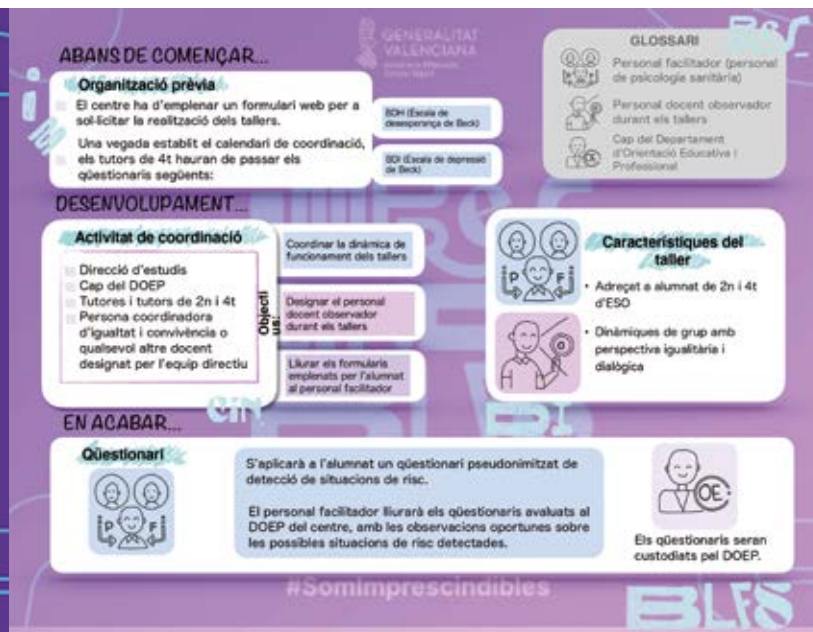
ABANS DE COMENÇAR...

GENERALITAT VALENCIANA
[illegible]

GLOSSARI

Personal facilitador (personal de psicologia sanitària)

Personal docent observador durant els tallers

Cap del Departament d'Orientació Educativa i Professional

Organització prèvia

El centre ha d'emplenar un formulari web per a sol·licitar la realització dels tallers.

Una vegada establit el calendari de coordinació, els tutors de 4t hauran de passar els qüestionaris següents:

BDH (Escala de desesperança de Beck)

BDI (Escala de depressió de Beck)

DESENVOLUPAMENT...

Activitat de coordinació

Direcció d'estudis
Cap del DOEP
Tutores i tutors de 2n i 4t
Persona coordinadora d'igualtat i convivència o qualsevol altre docent designat per l'equip directiu

Objectius:

Coordinar la dinàmica de funcionament dels tallers

Designar el personal docent observador durant els tallers

Lliurar els formularis emplenats per l'alumnat al personal facilitador

Característiques del taller

Adreçat a alumnat de 2n i 4t d'ESO

Dinàmiques de grup amb perspectiva igualitària i dialògica

EN ACABAR...

Qüestionari

S'aplicarà a l'alumnat un qüestionari pseudonimitzat de detecció de situacions de risc.

El personal facilitador lliurarà els qüestionaris avaluats al DOEP del centre, amb les observacions oportunes sobre les possibles situacions de risc detectades.

Els qüestionaris seran custodiats pel DOEP.

#SomImprescindibles